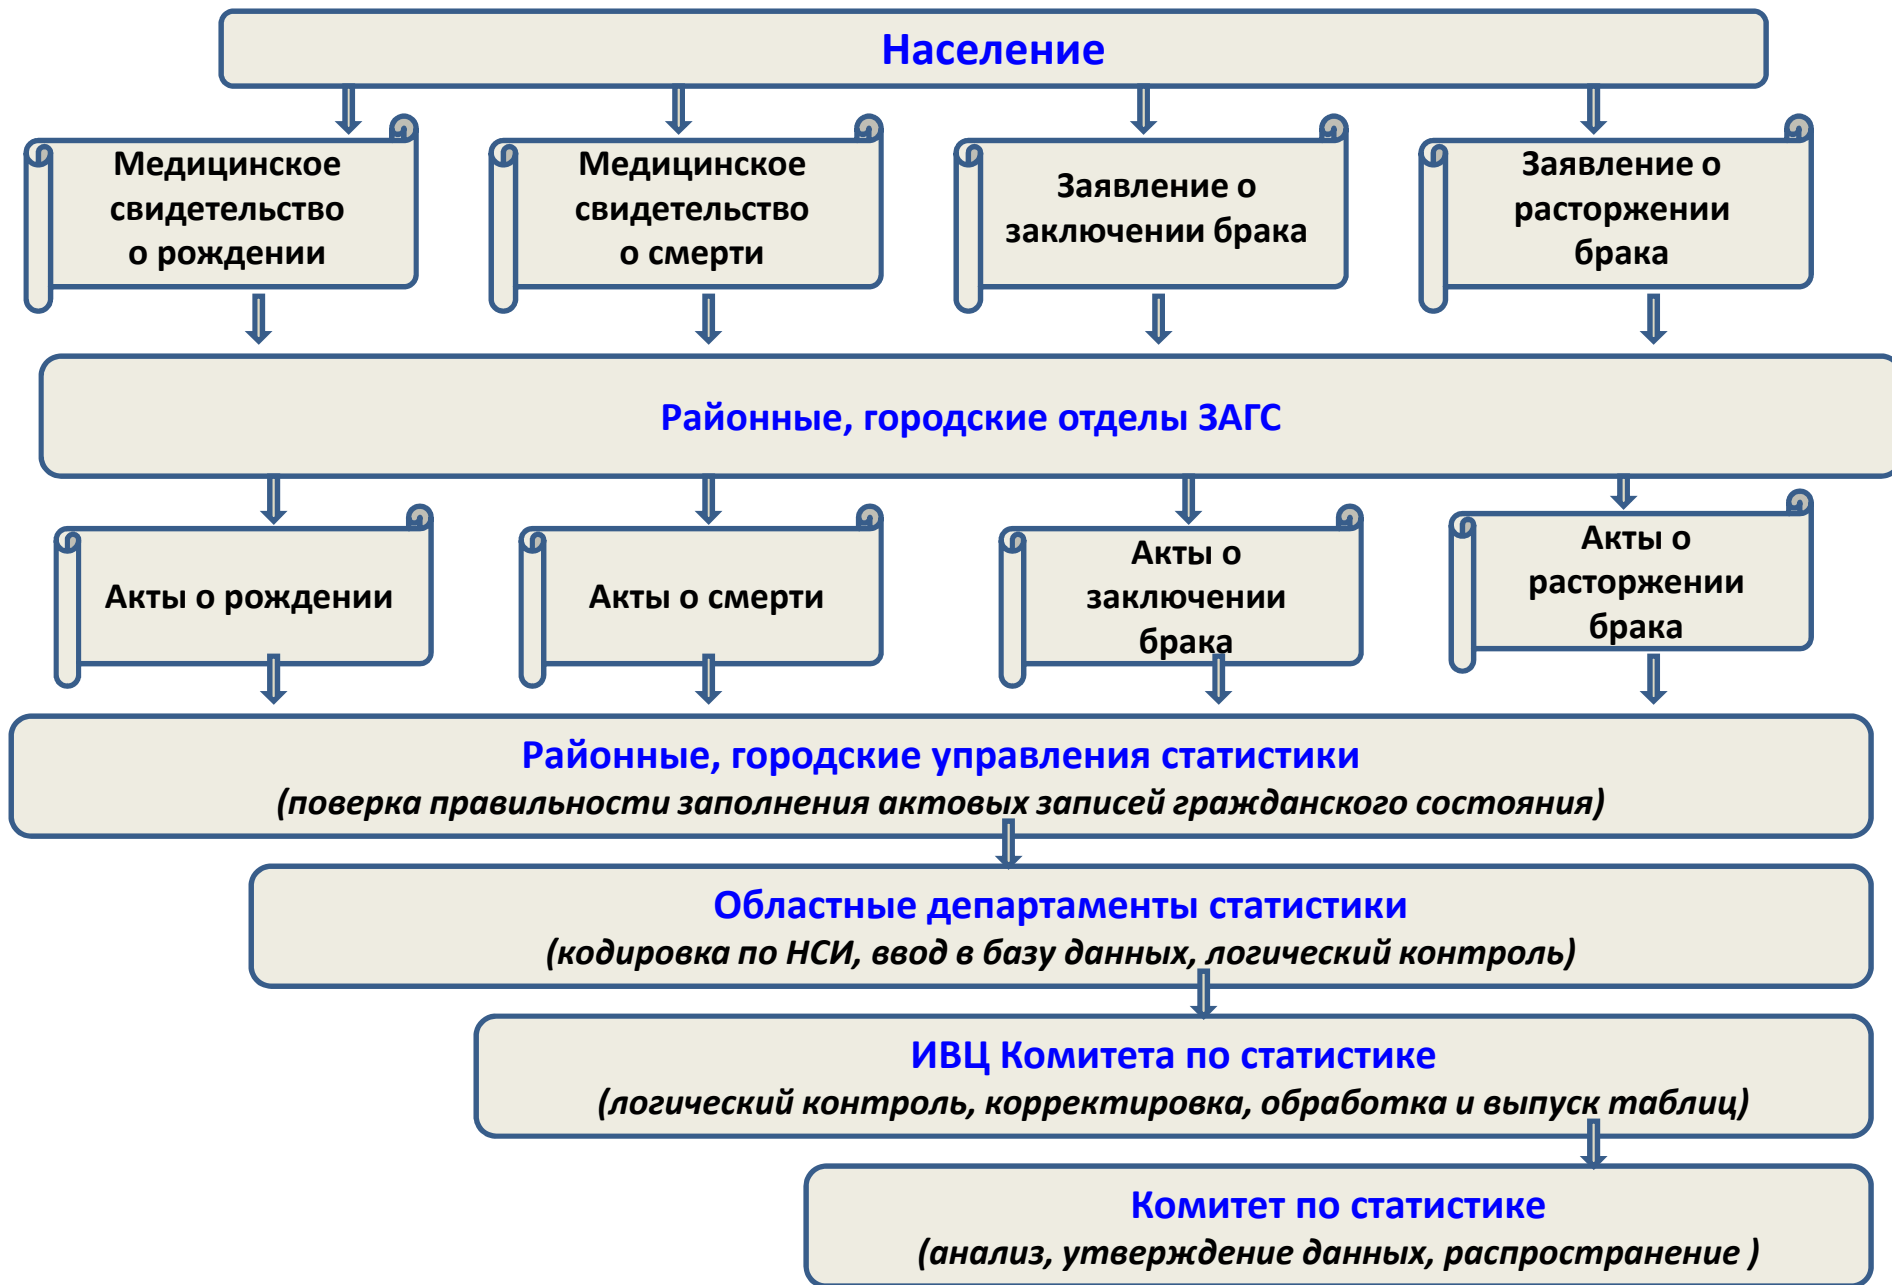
Население

Медицинское свидетельство о рождении

Медицинское свидетельство о смерти

Заявление о заключении брака

Заявление о расторжении брака

Районные, городские отделы ЗАГС

Акты о рождении

Акты о смерти

Акты о заключении брака

Акты о расторжении брака

Районные, городские управления статистики
(поверка правильности заполнения актовых записей гражданского состояния)

Областные департаменты статистики
(кодировка по НСИ, ввод в базу данных, логический контроль)

ИВЦ Комитета по статистике
(логический контроль, корректировка, обработка и выпуск таблиц)

Комитет по статистике
(анализ, утверждение данных, распространение )